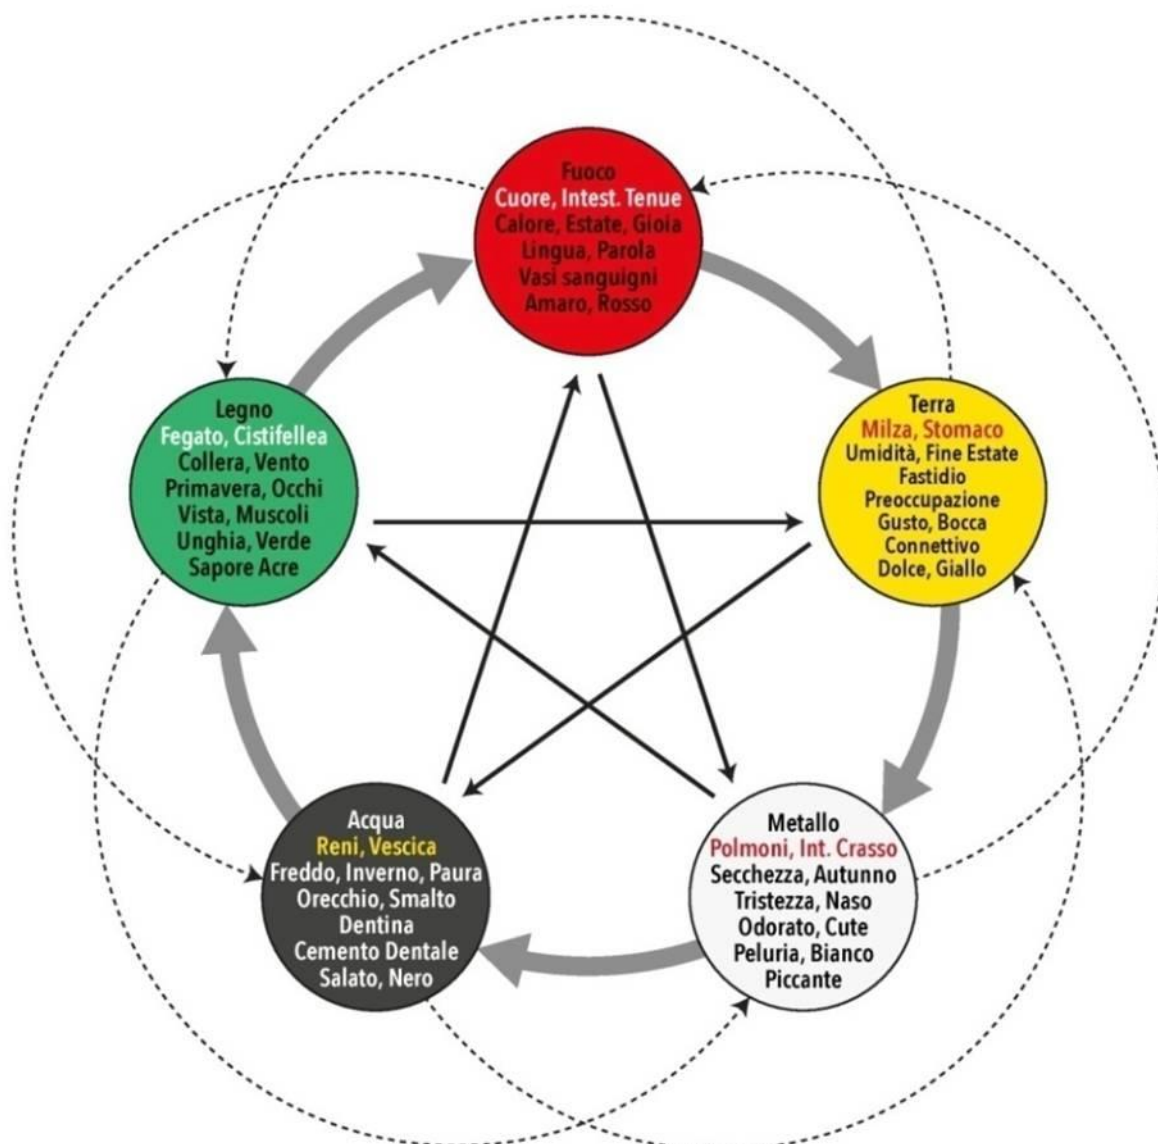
Fuoco
Cuore, Intest. Tenue
Calore, Estate, Gioia
Lingua, Parola
Vasi sanguigni
Amaro, Rosso

Legno
Fegato, Cistifellea
Collera, Vento
Primavera, Occhi
Vista, Muscoli
Unghia, Verde
Sapore Acre

Terra
Milza, Stomaco
Umidità, Fine Estate
Fastidio
Preoccupazione
Gusto, Bocca
Connettivo
Dolce, Giallo

Acqua
Reni, Vescica
Freddo, Inverno, Paura
Orecchio, Smalto
Dentina
Cemento Dentale
Salato, Nero

Metallo
Polmoni, Int. Crasso
Secchezza, Autunno
Tristezza, Naso
Odorato, Cute
Peluria, Bianco
Piccante